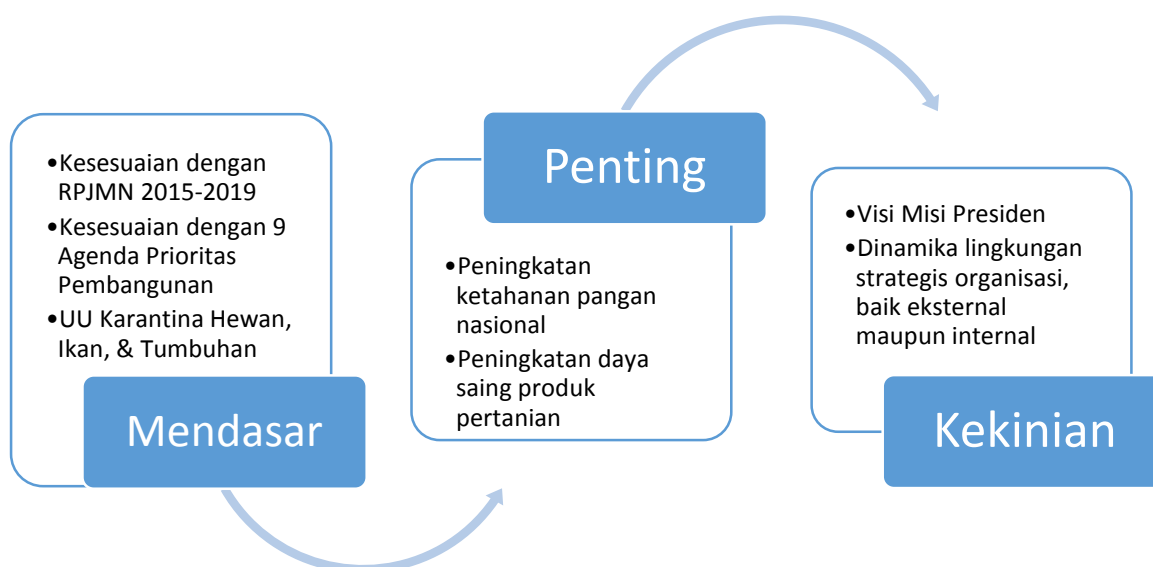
•Kesesuaian dengan RPJMN 2015-2019
•Kesesuaian dengan 9 Agenda Prioritas Pembangunan
•UU Karantina Hewan, Ikan, & Tumbuhan

Mendasar

Penting

•Peningkatan ketahanan pangan nasional
•Peningkatan daya saing produk pertanian

•Visi Misi Presiden
•Dinamika lingkungan strategis organisasi, baik eksternal maupun internal

Kekinian